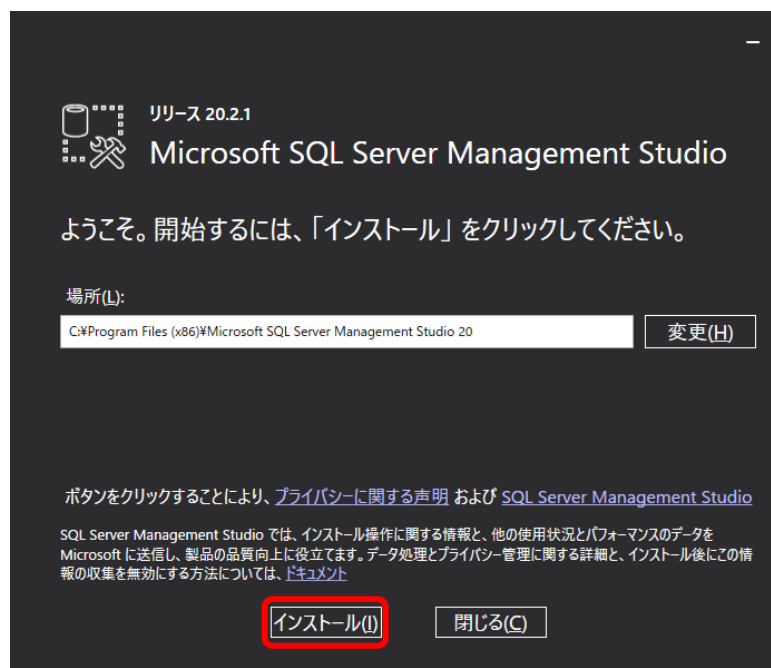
–

リリース 20.2.1

Microsoft SQL Server Management Studio

ようこそ。開始するには、「インストール」をクリックしてください。

場所(L):

C:¥Program Files (x86)¥Microsoft SQL Server Management Studio 20

変更(H)

ボタンをクリックすることにより、プライバシーに関する声明 および SQL Server Management Studio

SQL Server Management Studio では、インストール操作に関する情報と、他の使用状況とパフォーマンスのデータを Microsoft に送信し、製品の品質向上に役立てます。データ処理とプライバシー管理に関する詳細と、インストール後にこの情報の収集を無効にする方法については、ドキュメント

インストール(I)

閉じる(C)